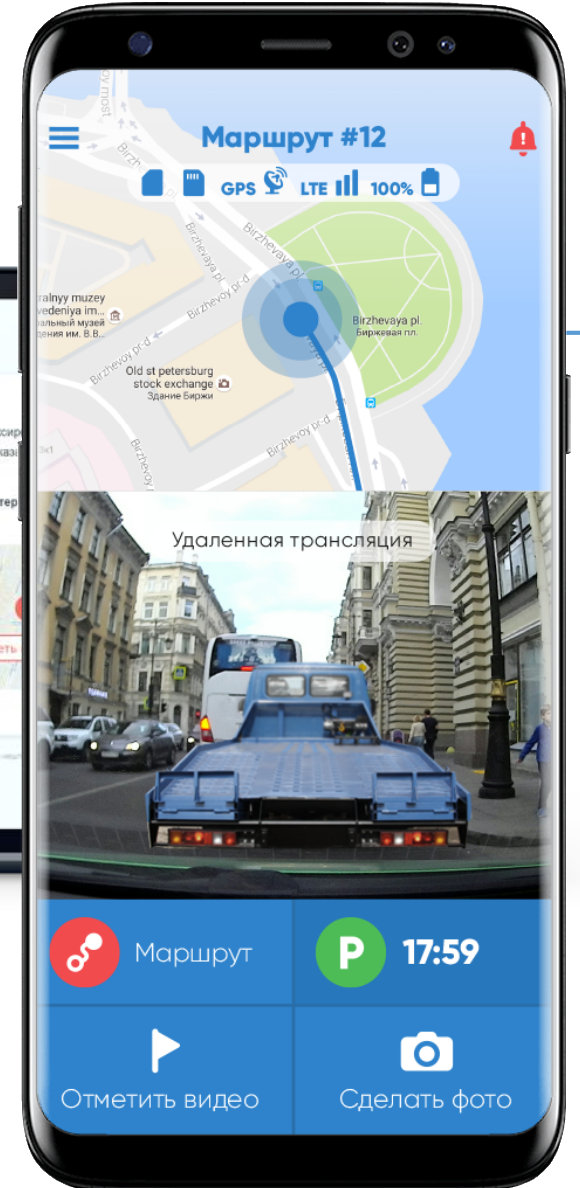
Маршрут #12

GPS LTE 100%

Birzhevaya pl.
Биржевая пл.

Birzhevaya pl.

Birzhevoy pr-d

ralnyy muzey
vedeniya im.
льный музей
ведения им. В.В.

Old st petersburg
stock exchange
Здание Биржи

Birzhevoy pr-d

Birzhevoy pr-d

Удаленная трансляция

Маршрут

P 17:59

Отметить видео

Сделать фото